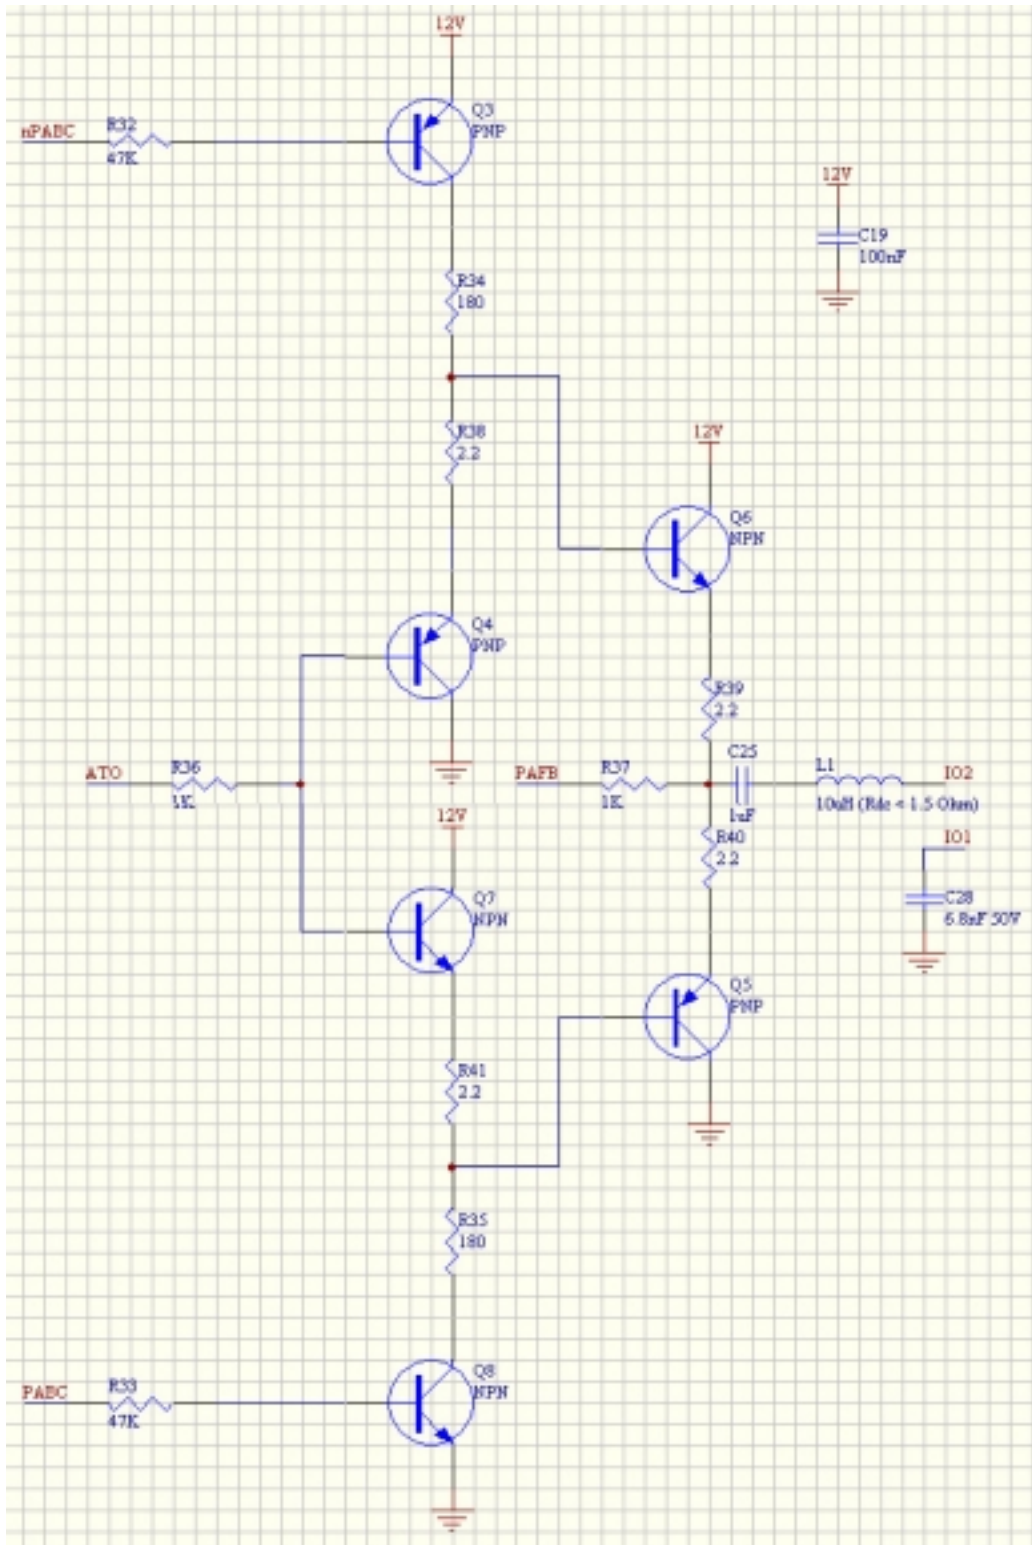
12V

nPABC
R32
47K

Q3
PNP

12V
C19
100nF

R34
180

R38
2.2

12V

Q6
NPN

Q4
PNP

R39
2.2

ATO
R36
1K

PAFB
R37
1K

C25
1uF

L1
10uH (Rdc < 1.5 Ohm)

IO2

12V

R40
2.2

IO1

C28
6.8nF 50V

Q7
NPN

Q5
PNP

R41
2.2

R35
180

PABC
R33
47K

Q8
NPN